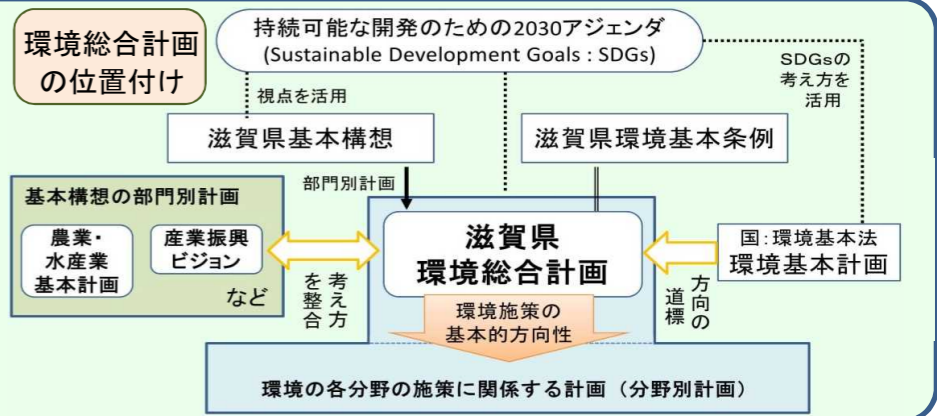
環境総合計画の位置付け

持続可能な開発のための2030アジェンダ
(Sustainable Development Goals : SDGs)

視点を活用

SDGsの考え方を活用

滋賀県基本構想

滋賀県環境基本条例

基本構想の部門別計画

部門別計画

農業・水産業基本計画

産業振興ビジョン

など

考え方を整合

滋賀県
環境総合計画

環境施策の基本的方向性

国:環境基本法
環境基本計画

方向の道標

環境の各分野の施策に関係する計画（分野別計画）